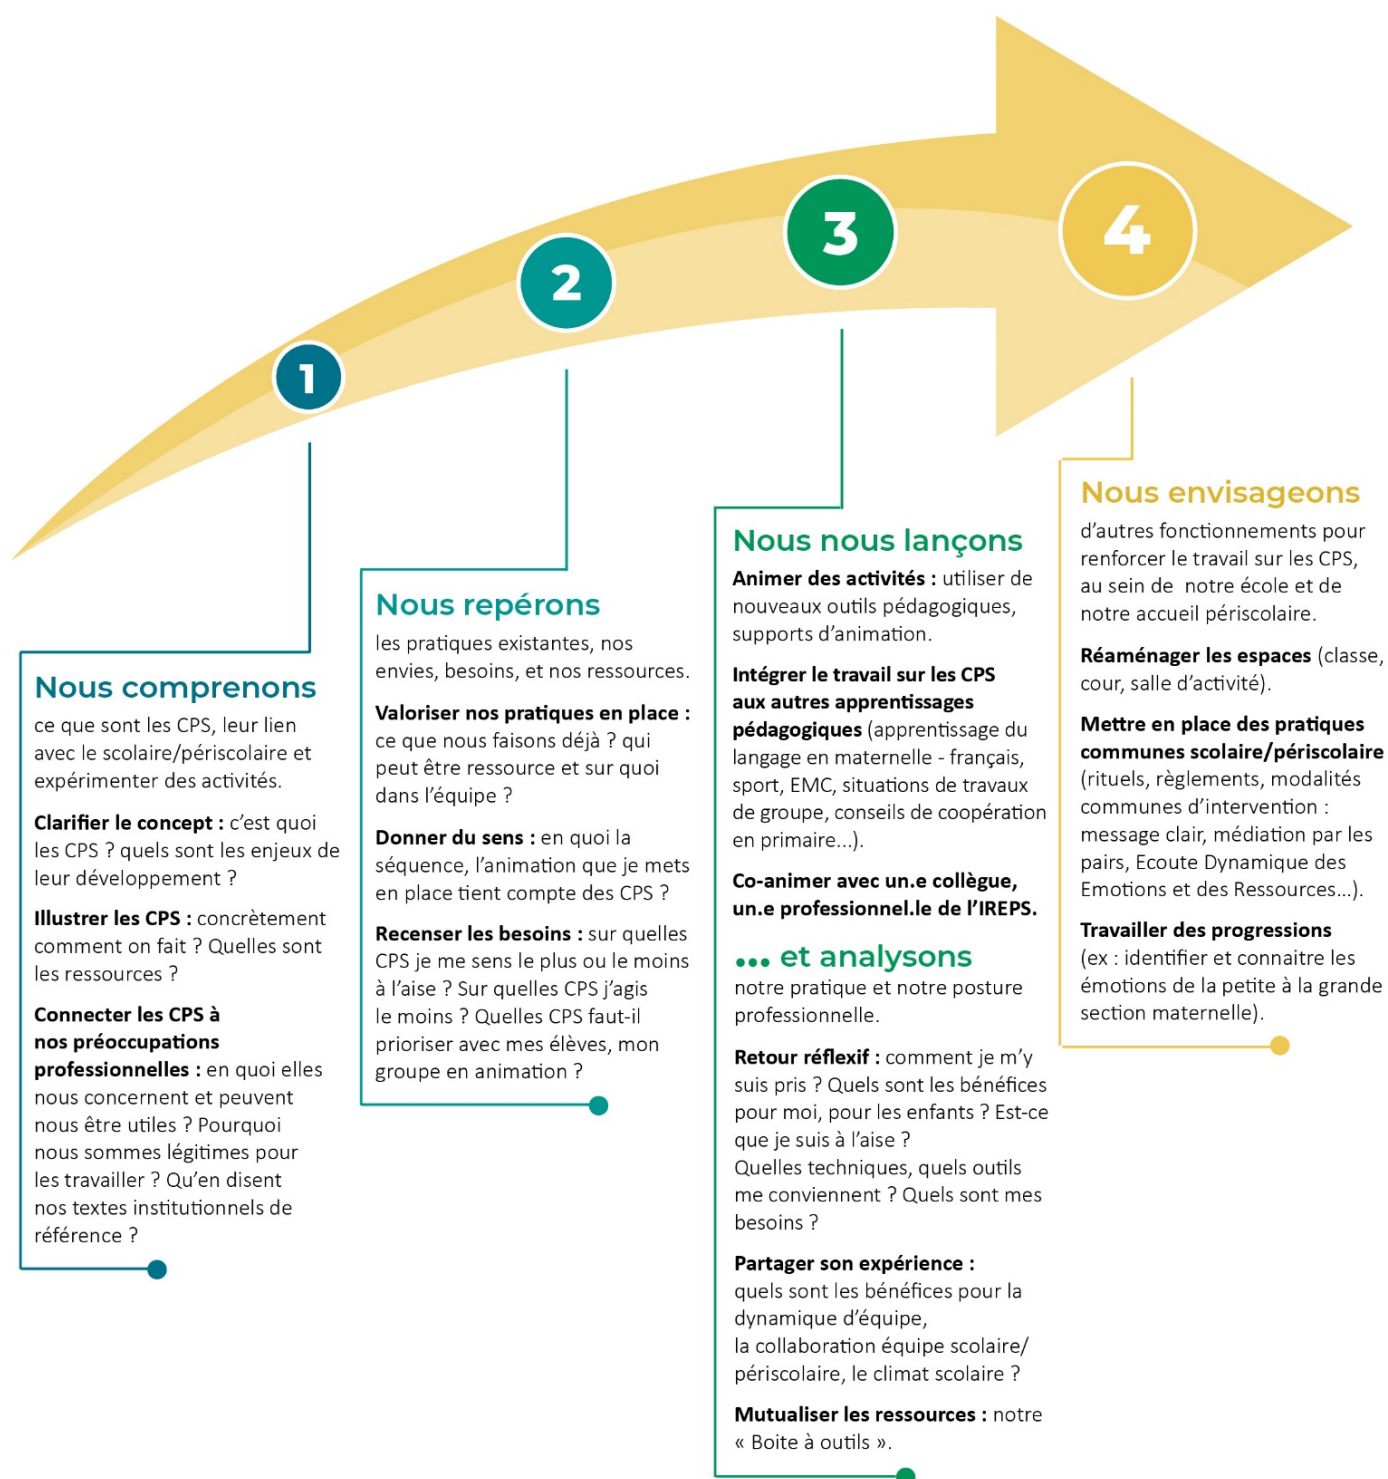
1

2

3

4

Nous comprenons
ce que sont les CPS, leur lien avec le scolaire/périscolaire et expérimenter des activités.

Clarifier le concept : c'est quoi les CPS ? quels sont les enjeux de leur développement ?

Illustrer les CPS : concrètement comment on fait ? Quelles sont les ressources ?

Connecter les CPS à nos préoccupations professionnelles : en quoi elles nous concernent et peuvent nous être utiles ? Pourquoi nous sommes légitimes pour les travailler ? Qu'en disent nos textes institutionnels de référence ?

Nous repérons
les pratiques existantes, nos envies, besoins, et nos ressources.

Valoriser nos pratiques en place : ce que nous faisons déjà ? qui peut être ressource et sur quoi dans l'équipe ?

Donner du sens : en quoi la séquence, l'animation que je mets en place tient compte des CPS ?

Recenser les besoins : sur quelles CPS je me sens le plus ou le moins à l'aise ? Sur quelles CPS j'agis le moins ? Quelles CPS faut-il prioriser avec mes élèves, mon groupe en animation ?

Nous nous lançons
Animer des activités : utiliser de nouveaux outils pédagogiques, supports d'animation.

Intégrer le travail sur les CPS aux autres apprentissages pédagogiques (apprentissage du langage en maternelle - français, sport, EMC, situations de travaux de groupe, conseils de coopération en primaire...).

Co-animer avec un.e collègue, un.e professionnel.le de l'IREPS.

... et analysons
notre pratique et notre posture professionnelle.

Retour réflexif : comment je m'y suis pris ? Quels sont les bénéfices pour moi, pour les enfants ? Est-ce que je suis à l'aise ?
Quelles techniques, quels outils me conviennent ? Quels sont mes besoins ?

Partager son expérience :
quels sont les bénéfices pour la dynamique d'équipe,
la collaboration équipe scolaire/périscolaire, le climat scolaire ?

Mutualiser les ressources : notre « Boite à outils ».

Nous envisageons
d'autres fonctionnements pour renforcer le travail sur les CPS, au sein de notre école et de notre accueil périscolaire.

Réaménager les espaces (classe, cour, salle d'activité).

Mettre en place des pratiques communes scolaire/périscolaire (rituels, règlements, modalités communes d'intervention : message clair, médiation par les pairs, Ecoute Dynamique des Emotions et des Ressources...).

Travailler des progressions (ex : identifier et connaitre les émotions de la petite à la grande section maternelle).